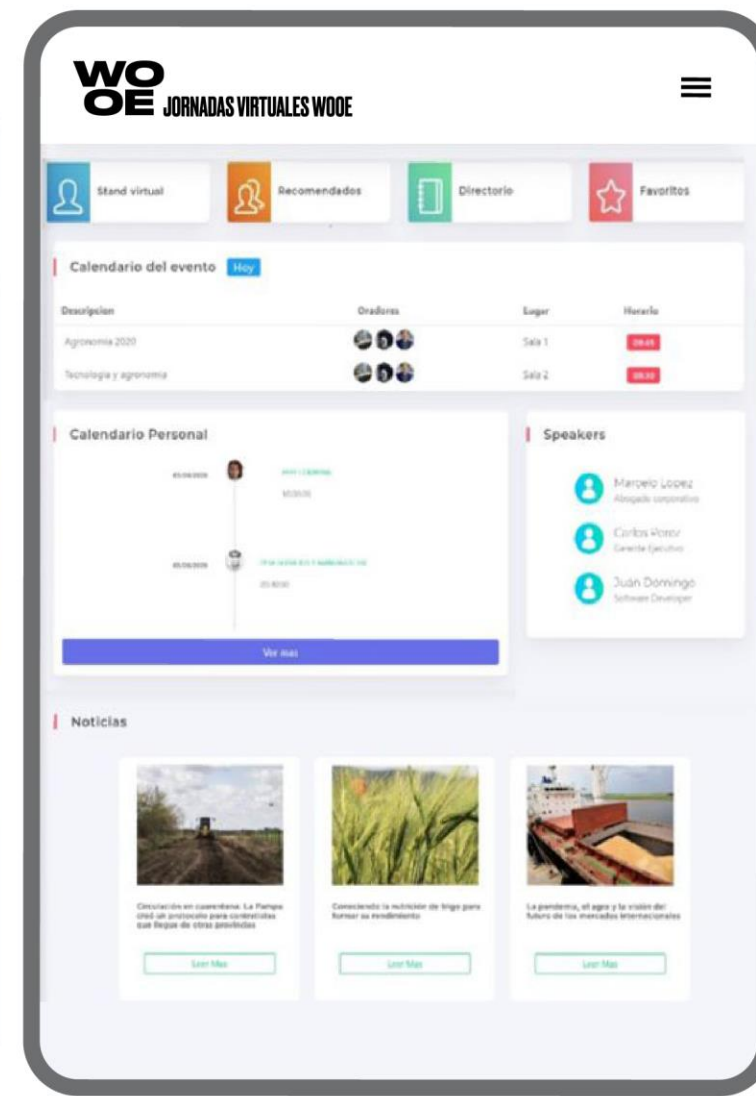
WO OE JORNADAS VIRTUALES WOOE

Stand virtual

Recomendados

Directorio

Favoritos

Calendario del evento Hoy

| Descripcion | Oradores | Lugar | Horario |
|---|---|---|---|
| Agronomia 2020 | | Sala 1 | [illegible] |
| Tecnologia y agronomia | | Sala 2 | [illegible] |

Calendario Personal

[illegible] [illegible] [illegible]

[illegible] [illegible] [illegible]

Ver mas

Speakers

Marcelo Lopez
Abogado corporativo

Carlos Perez
Gerente Ejecutivo

Juan Domingo
Software Developer

Noticias

Circulación en cuarentena. La Pampa creó un protocolo para contratistas que llegan de otras provincias

Leer Mas

Conociendo la nutrición de trigo para formar su rendimiento

Leer Mas

La pandemia, el agro y la visión del futuro de los mercados internacionales

Leer Mas